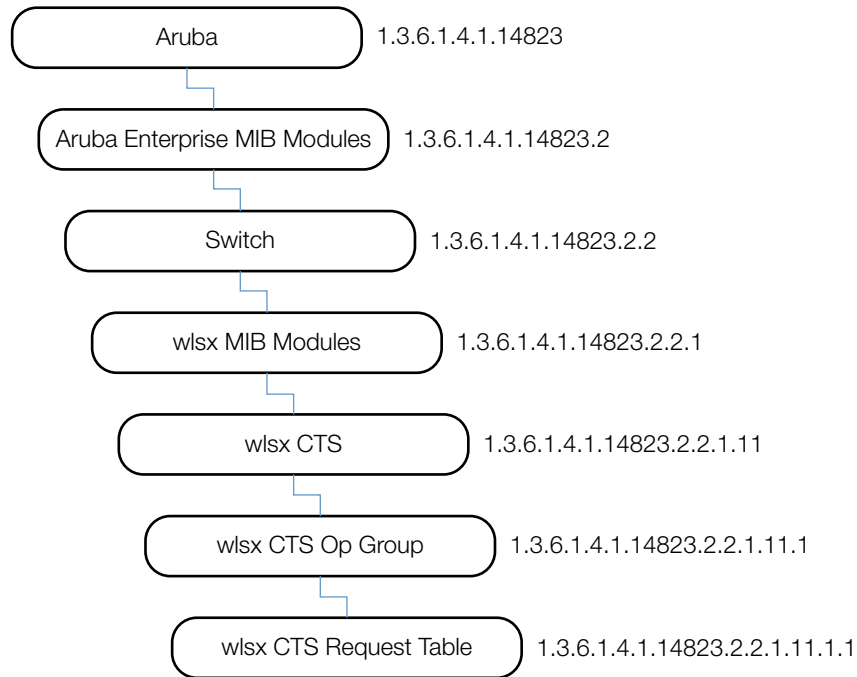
Aruba 1.3.6.1.4.1.14823

Aruba Enterprise MIB Modules 1.3.6.1.4.1.14823.2

Switch 1.3.6.1.4.1.14823.2.2

wlsx MIB Modules 1.3.6.1.4.1.14823.2.2.1

wlsx CTS 1.3.6.1.4.1.14823.2.2.1.11

wlsx CTS Op Group 1.3.6.1.4.1.14823.2.2.1.11.1

wlsx CTS Request Table 1.3.6.1.4.1.14823.2.2.1.11.1.1